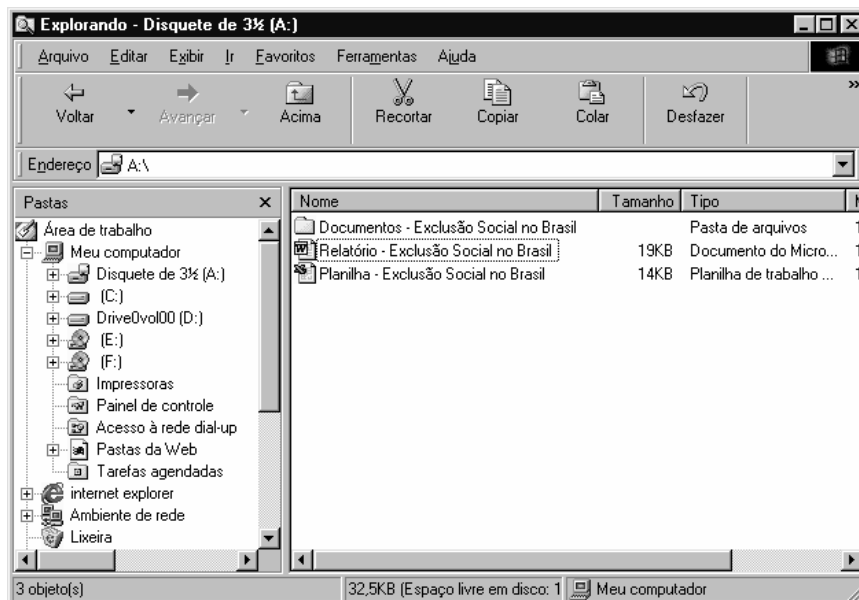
Explorando - Disquete de 3½ (A:)

Arquivo Editar Exibir Ir Favoritos Ferramentas Ajuda

Voltar Avançar Acima Recortar Copiar Colar Desfazer

Endereço A:\

Pastas ×

Área de trabalho
Meu computador
Disquete de 3½ (A:)
(C:)
Drive0vol00 (D:)
(E:)
(F:)
Impressoras
Painel de controle
Acesso à rede dial-up
Pastas da Web
Tarefas agendadas
internet explorer
Ambiente de rede
Lixeira

| Nome | Tamanho | Tipo |
|---|---|---|
| Documentos - Exclusão Social no Brasil | | Pasta de arquivos |
| Relatório - Exclusão Social no Brasil | 19KB | Documento do Micro... |
| Planilha - Exclusão Social no Brasil | 14KB | Planilha de trabalho ... |

3 objeto(s) 32,5KB (Espaço livre em disco: 1 Meu computador